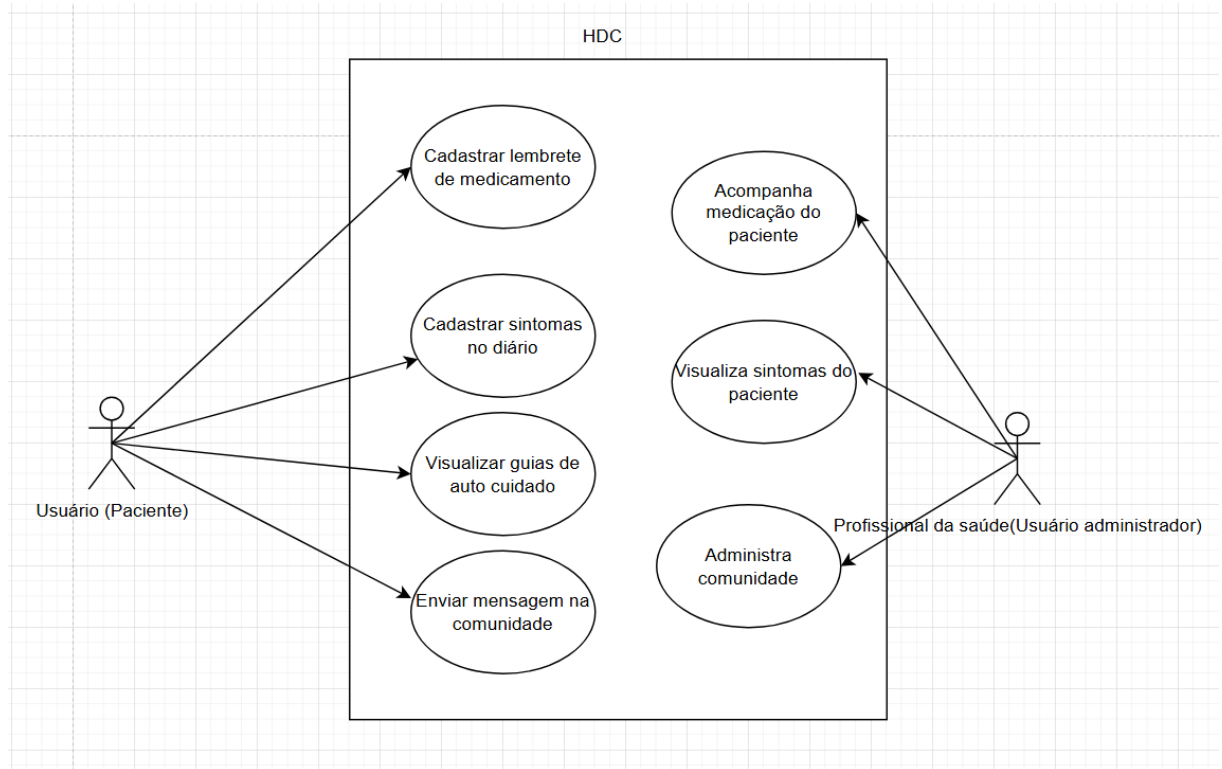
HDC

Cadastrar lembrete de medicamento

Acompanha medicação do paciente

Cadastrar sintomas no diário

Visualiza sintomas do paciente

Usuário (Paciente)

Visualizar guias de auto cuidado

Profissional da saúde(Usuário administrador)

Administra comunidade

Enviar mensagem na comunidade